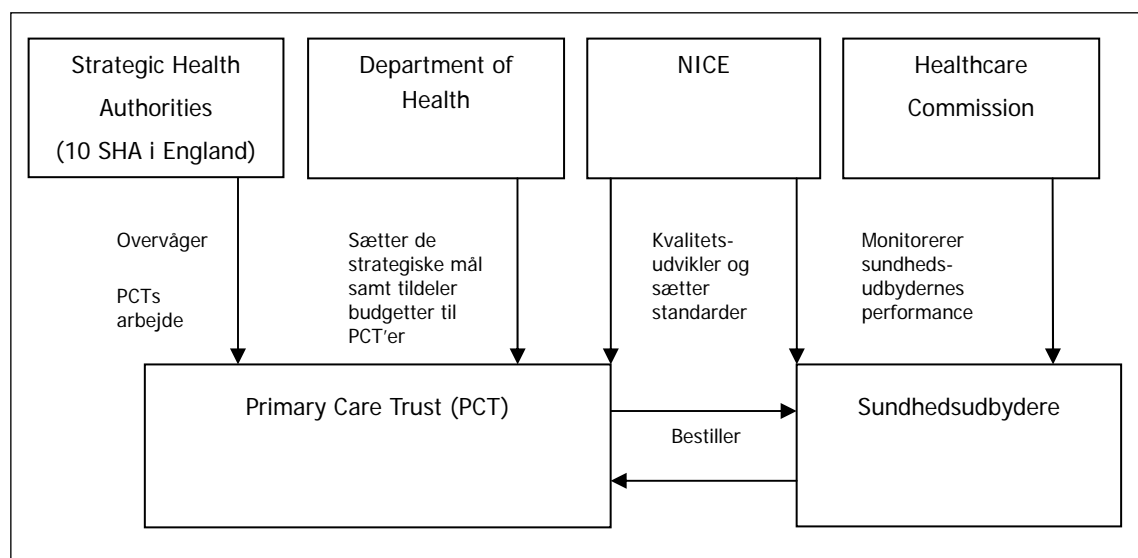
Strategic Health Authorities (10 SHA i England)

Department of Health

NICE

Healthcare Commission

Overvåger

PCTs arbejde

Sætter de strategiske mål samt tildeler budgetter til PCT'er

Kvalitetsudvikler og sætter standarder

Monitorerer sundhedsudbydernes performance

Primary Care Trust (PCT)

Bestiller

Sundhedsudbydere